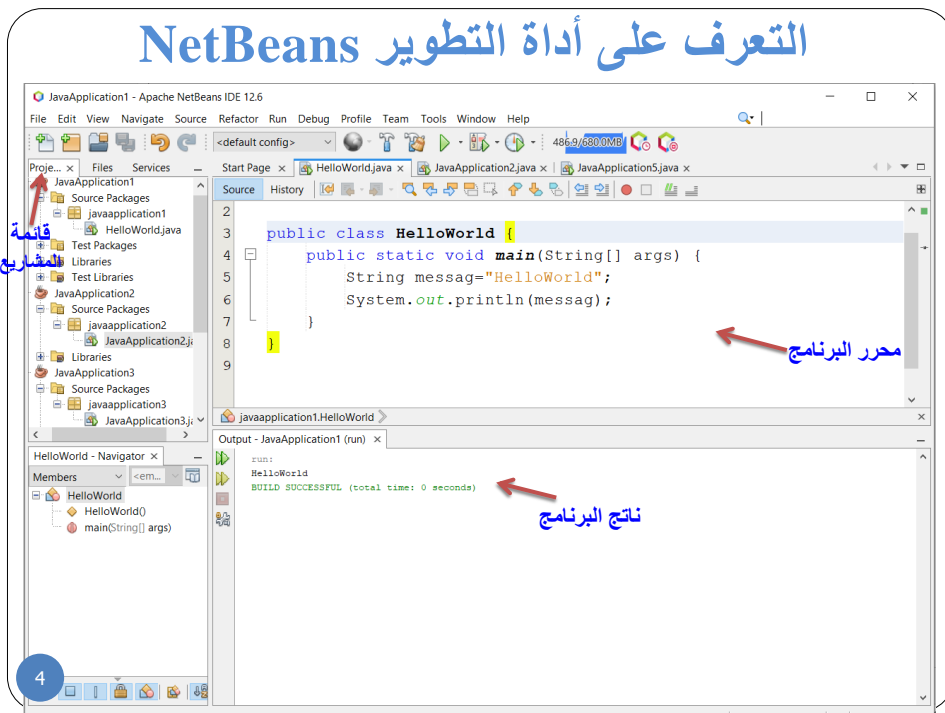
التعرف على أداة التطوير NetBeans

JavaApplication1 - Apache NetBeans IDE 12.6

File Edit View Navigate Source Refactor Run Debug Profile Team Tools Window Help

<default config>

486.9/680.0MB

Proje... × Files Services

JavaApplication1
Source Packages
javaapplication1
HelloWorld.java
Test Packages
Libraries
Test Libraries
JavaApplication2
Source Packages
javaapplication2
JavaApplication2.ja
Libraries
JavaApplication3
Source Packages
javaapplication3
JavaApplication3.ja

قائمة المشاريع

Start Page × HelloWorld.java × JavaApplication2.java × JavaApplication5.java ×

Source History

2
3 public class HelloWorld {
4 public static void main(String[] args) {
5 String messag="HelloWorld";
6 System.out.println(messag);
7 }
8 }
9

محرر البرنامج

javaapplication1.HelloWorld

HelloWorld - Navigator ×

Members <em...

HelloWorld
HelloWorld()
main(String[] args)

Output - JavaApplication1 (run) ×

run:
HelloWorld
BUILD SUCCESSFUL (total time: 0 seconds)

ناتج البرنامج

4